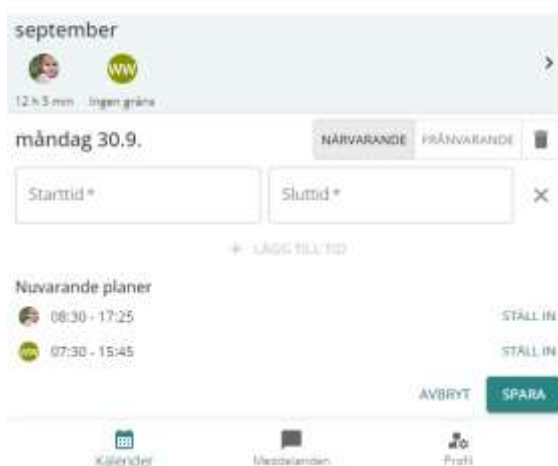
september

WW

12 h 5 min Ingen gräns

måndag 30.9.

NÄRVARANDE FRÅNVARANDE

Starttid *

Sluttid *

×

+ LÄGG TILL TID

Nuvarande planer

08:30 - 17:25

STÄLL IN

WW 07:30 - 15:45

STÄLL IN

AVBRYT SPARA

Kalender

Meddelanden

Profil